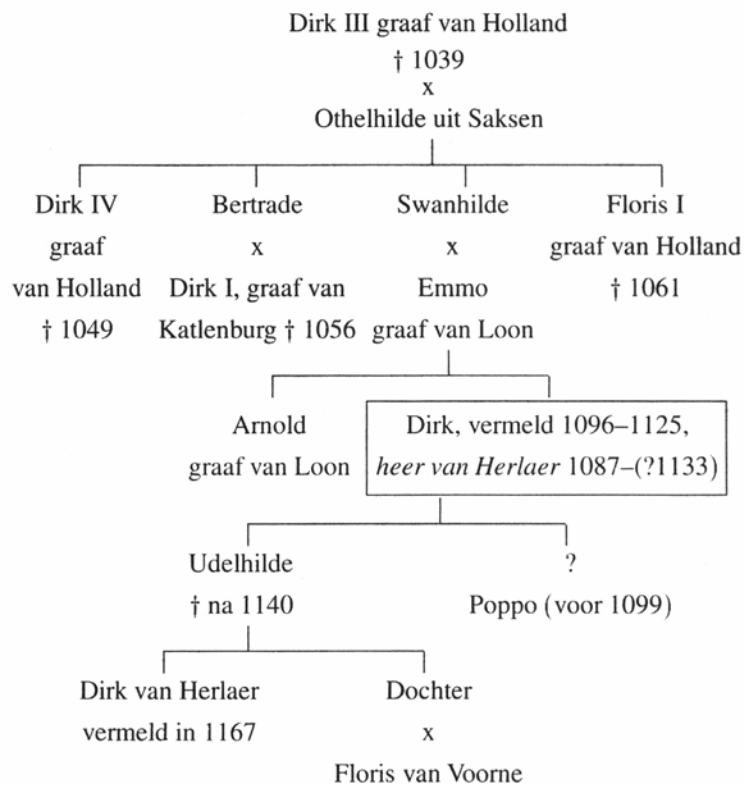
Dirk III graaf van Holland
† 1039
x
Othelhilde uit Saksen

Dirk IV
graaf
van Holland
† 1049

Bertrade
x
Dirk I, graaf van
Katlenburg † 1056

Swanhilde
x
Emmo
graaf van Loon

Floris I
graaf van Holland
† 1061

Arnold
graaf van Loon

Dirk, vermeld 1096–1125,
*heer van Herlaer* 1087–(?1133)

Udelhilde
† na 1140

?
Poppo (voor 1099)

Dirk van Herlaer
vermeld in 1167

Dochter
x
Floris van Voorne